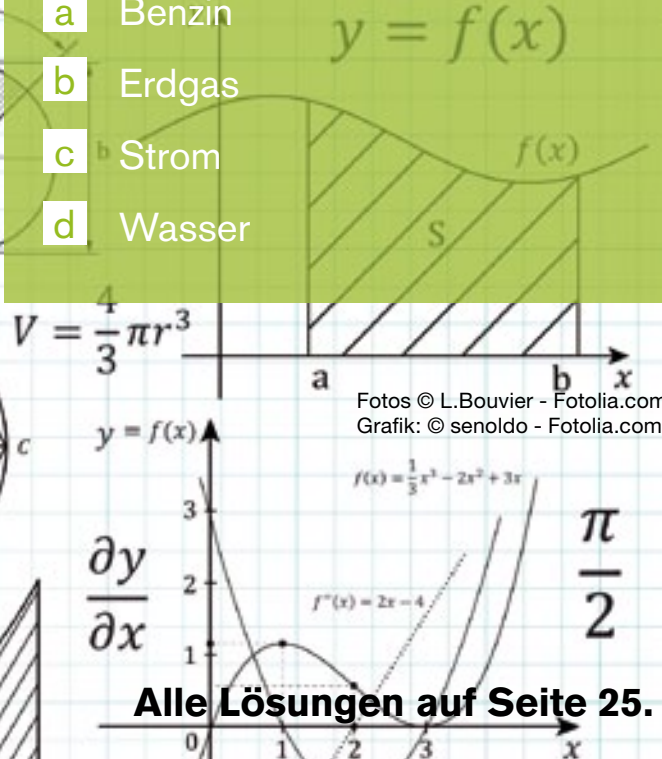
a Benzin

b Erdgas

c Strom

d Wasser

$y = f(x)$

$f(x)$

S

$V = \frac{4}{3}\pi r^3$

a b $x$

Fotos © L.Bouvier - Fotolia.com
Grafik: © senoldo - Fotolia.com

c

$y = f(x)$

$f(x) = \frac{1}{3}x^3 - 2x^2 + 3x$

$\frac{\pi}{2}$

$\frac{\partial y}{\partial x}$

$f''(x) = 2x - 4$

3
2
1
0

1 2 3 $x$

Alle Lösungen auf Seite 25.